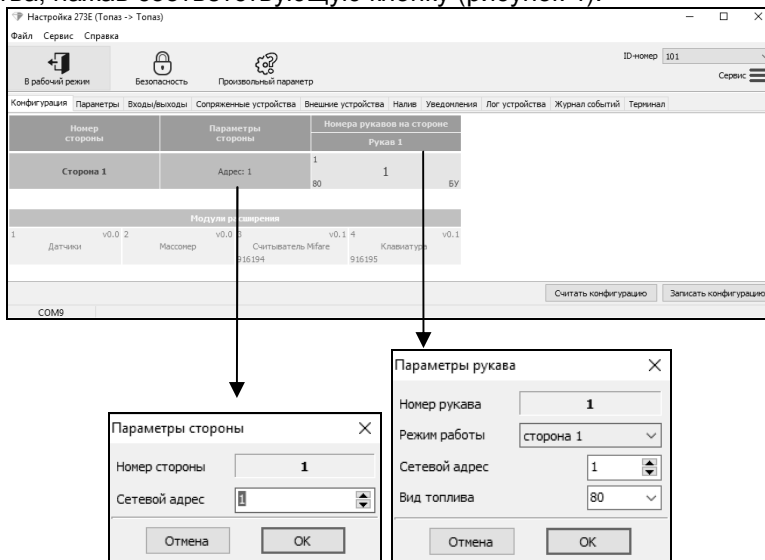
Настройка 273Е (Топаз -> Топаз)

Файл Сервис Справка

В рабочий режим Безопасность Произвольный параметр

ID-номер 101

Сервис

Конфигурация Параметры Входы/выходы Сопряженные устройства Внешние устройства Налив Уведомления Лог устройства Журнал событий Терминал

| Номер стороны | Параметры стороны | Номера рукавов на стороне |
|---|---|---|
| | | Рукав 1 |
| Сторона 1 | Адрес: 1 | 1 1 80 БУ |

Модули расширения

1 v0.0 Датчики
2 v0.0 Массомер
3 v0.1 Считыватель Mifare 916194
4 v0.1 Клавиатура 916195

Считать конфигурацию Записать конфигурацию

COM9

Параметры стороны

Номер стороны 1

Сетевой адрес 1

Отмена OK

Параметры рукава

Номер рукава 1

Режим работы сторона 1

Сетевой адрес 1

Вид топлива 80

Отмена OK